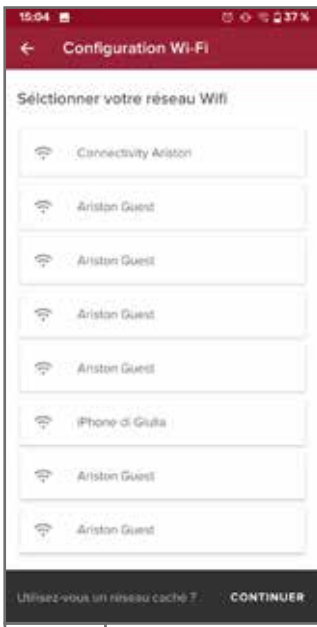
15:04
37 %
← Configuration Wi-Fi

Séléctionner votre réseau Wifi

Connectivity Ariston

Ariston Guest

Ariston Guest

Ariston Guest

Ariston Guest

iPhone di Giulia

Ariston Guest

Ariston Guest

Utilisez-vous un réseau caché ? CONTINUER